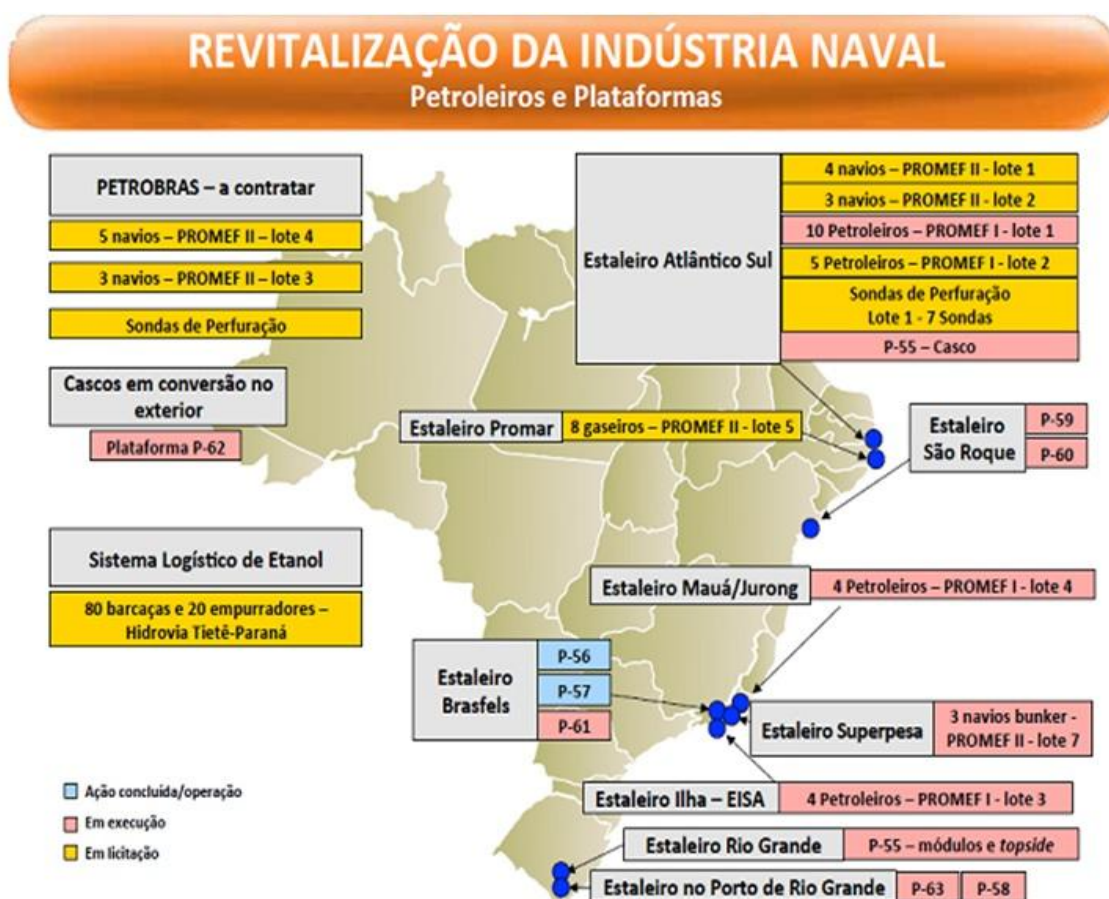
REVITALIZAÇÃO DA INDÚSTRIA NAVAL
Petroleiros e Plataformas

PETROBRAS – a contratar
5 navios – PROMEF II – lote 4
3 navios – PROMEF II – lote 3
Sondas de Perfuração

Cascos em conversão no exterior
Plataforma P-62

Sistema Logístico de Etanol
80 barcaças e 20 empurradores – Hidrovia Tietê-Paraná

Estaleiro Atlântico Sul
4 navios – PROMEF II - lote 1
3 navios – PROMEF II - lote 2
10 Petroleiros – PROMEF I - lote 1
5 Petroleiros – PROMEF I - lote 2
Sondas de Perfuração Lote 1 - 7 Sondas
P-55 – Casco

Estaleiro Promar
8 gaseiros – PROMEF II - lote 5

Estaleiro São Roque
P-59
P-60

Estaleiro Mauá/Jurong
4 Petroleiros – PROMEF I - lote 4

Estaleiro Brasfels
P-56
P-57
P-61

Estaleiro Superpesa
3 navios bunker - PROMEF II - lote 7

Estaleiro Ilha – EISA
4 Petroleiros – PROMEF I - lote 3

Estaleiro Rio Grande
P-55 – módulos e topside

Estaleiro no Porto de Rio Grande
P-63
P-58

Ação concluída/operação
Em execução
Em licitação